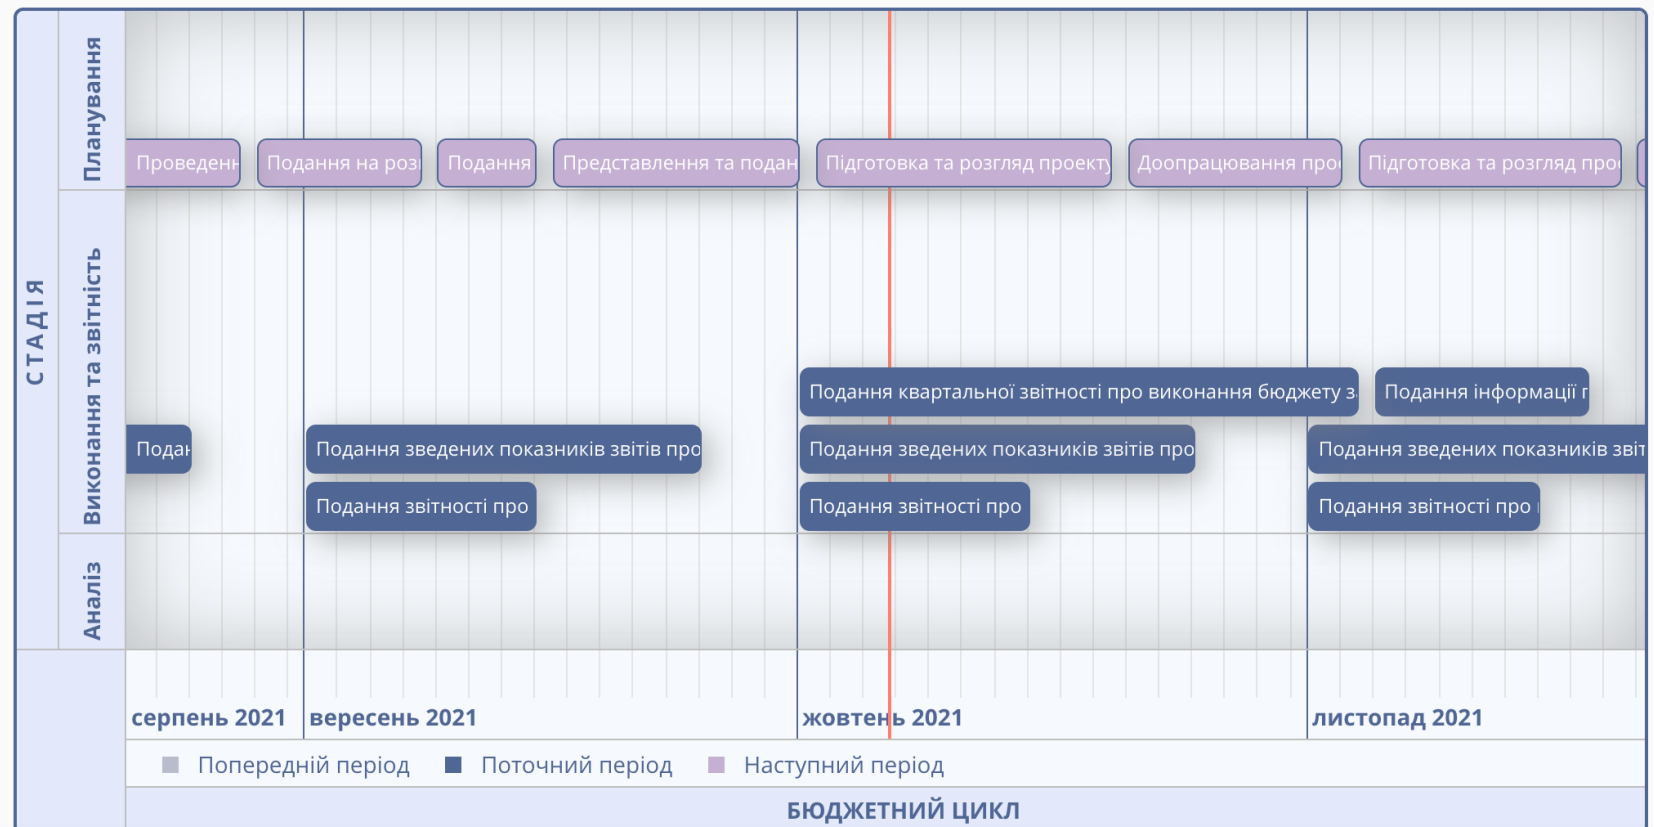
СТАДІЯ

Планування

Проведенн

Подання на розі

Подання

Представлення та подан

Підготовка та розгляд проекту

Доопрацювання про

Підготовка та розгляд про

Виконання та звітність

Подання квартальної звітності про виконання бюджету з

Подання інформації г

Подан

Подання зведених показників звітів про

Подання зведених показників звітів про

Подання зведених показників звіт

Подання звітності про

Подання звітності про

Подання звітності про

Аналіз

серпень 2021

вересень 2021

жовтень 2021

листопад 2021

Попередній період

Поточний період

Наступний період

БЮДЖЕТНИЙ ЦИКЛ